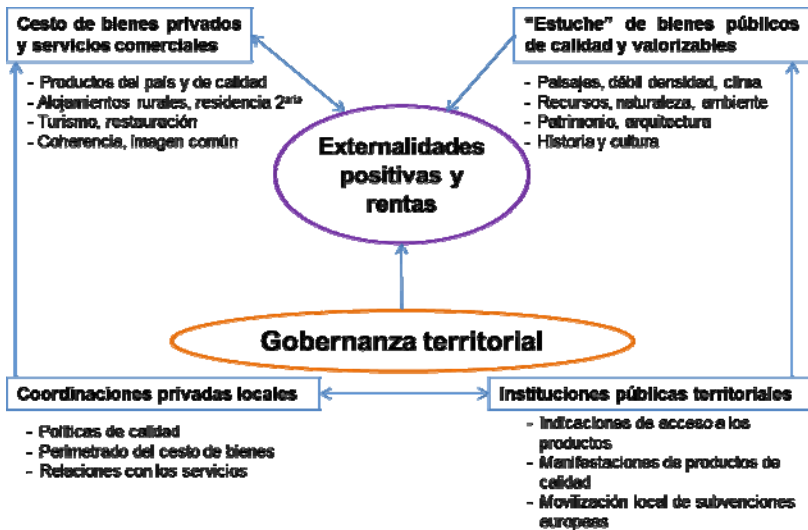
Cesto de bienes privados y servicios comerciales

- Productos del país y de calidad
- Alojamientos rurales, residencia $2^{aria}$
- Turismo, restauración
- Coherencia, imagen común

"Estuche" de bienes públicos de calidad y valorizables

- Paisajes, débil densidad, clima
- Recursos, naturaleza, ambiente
- Patrimonio, arquitectura
- Historia y cultura

Externalidades positivas y rentas

Gobernanza territorial

Coordinaciones privadas locales

- Políticas de calidad
- Perimetrado del cesto de bienes
- Relaciones con los servicios

Instituciones públicas territoriales

- Indicaciones de acceso a los productos
- Manifestaciones de productos de calidad
- Movilización local de subvenciones europeas